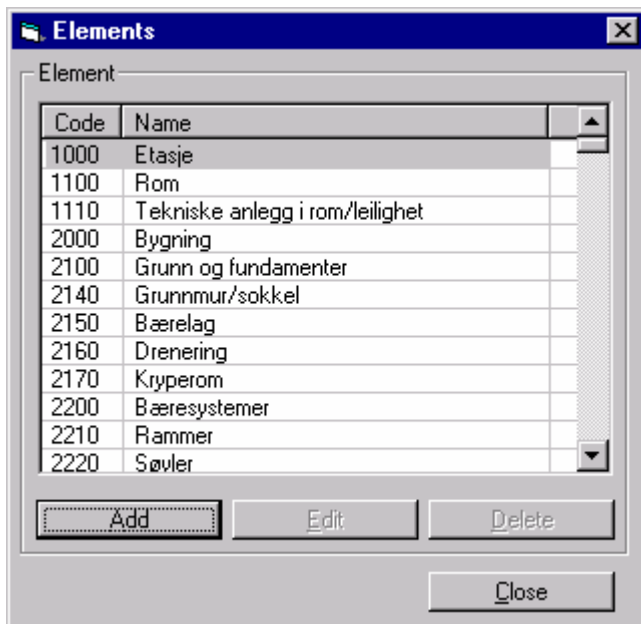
Elements

Element

| Code | Name |
|---|---|
| 1000 | Etasje |
| 1100 | Rom |
| 1110 | Tekniske anlegg i rom/leilighet |
| 2000 | Bygning |
| 2100 | Grunn og fundamenter |
| 2140 | Grunnmur/sokkel |
| 2150 | Bærelag |
| 2160 | Drenering |
| 2170 | Kryperom |
| 2200 | Bæresystemer |
| 2210 | Rammer |
| 2220 | Søyler |

Add

Edit

Delete

Close